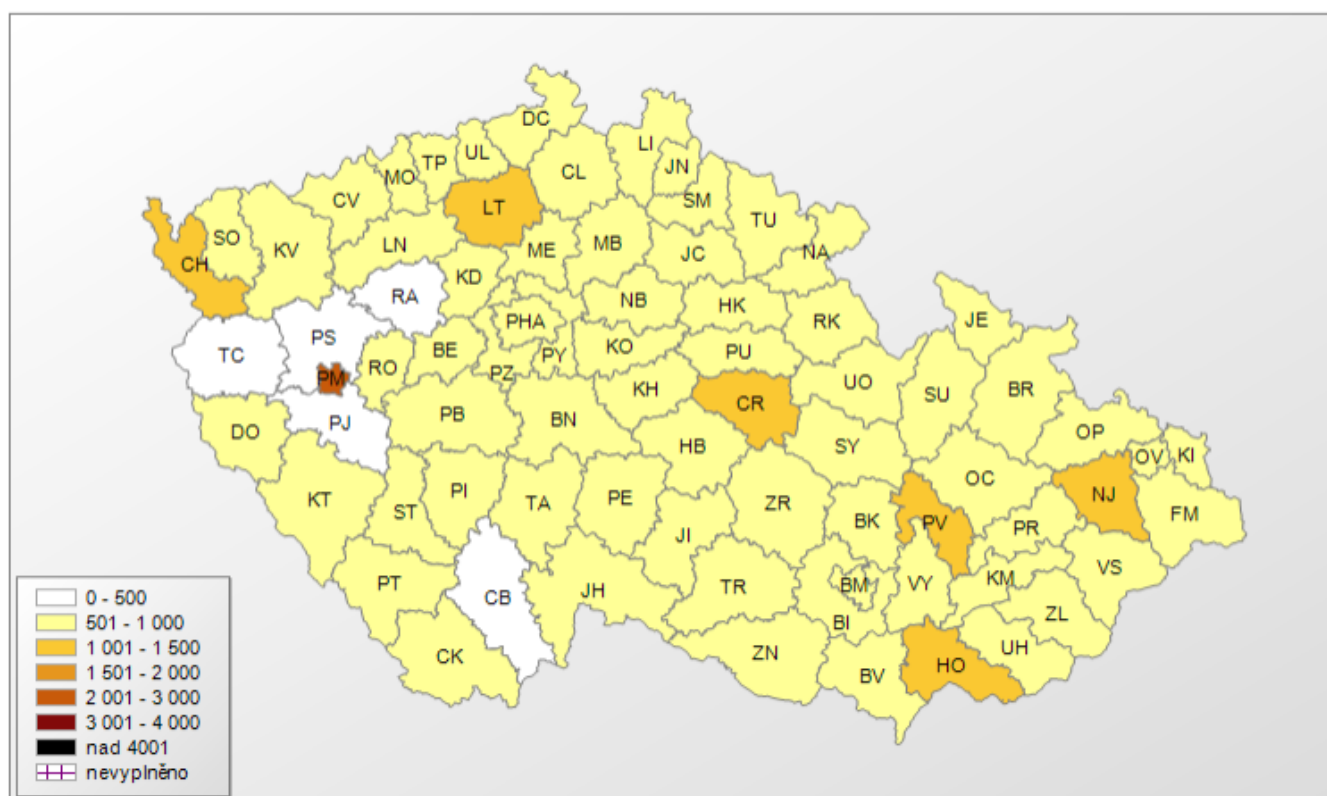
DC
LI
UL
TP
JN
CL
MO
CV
LT
SM
TU
SO
KV
CH
LN
ME
MB
JC
NA
RA
KD
NB
HK
RK
JE
PS
PHA
TC
BE
PY
KO
PU
PM
RO
PZ
UO
SU
BR
KH
CR
DO
PB
BN
PJ
HB
SY
OP
OV
KI
NJ
OC
KT
PI
ST
TA
PE
ZR
BK
PV
FM
PR
JI
KM
VS
CB
JH
BM
VY
PT
TR
ZL
BI
UH
CK
ZN
HO
BV

0 - 500
501 - 1 000
1 001 - 1 500
1 501 - 2 000
2 001 - 3 000
3 001 - 4 000
nad 4001
nevyplněno